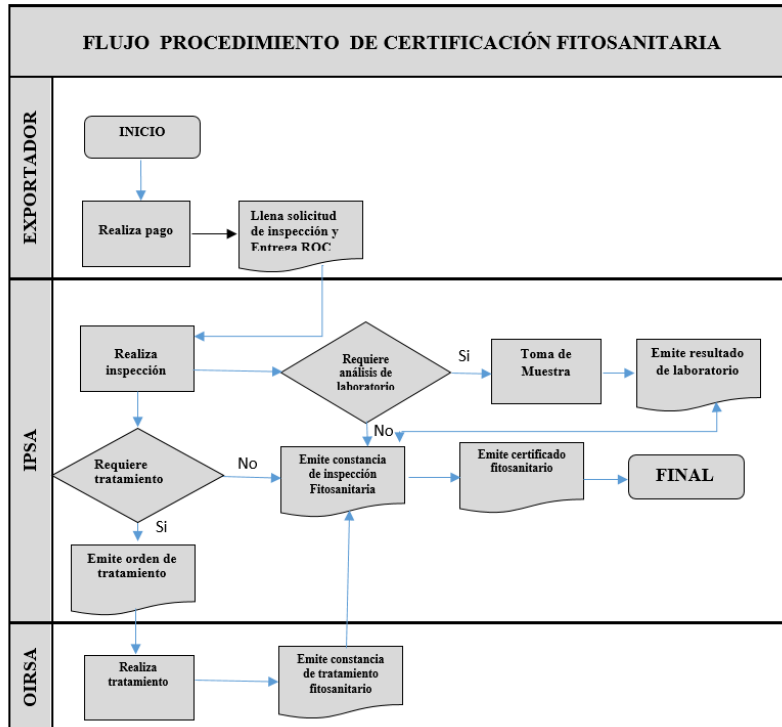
FLUJO PROCEDIMIENTO DE CERTIFICACIÓN FITOSANITARIA

EXPORTADOR

INICIO

Realiza pago

Llena solicitud de inspección y Entrega ROC

IPSA

Realiza inspección

Requiere análisis de laboratorio

Si

Toma de Muestra

Emite resultado de laboratorio

No

Requiere tratamiento

No

Emite constancia de inspección Fitosanitaria

Emite certificado fitosanitario

FINAL

Si

Emite orden de tratamiento

OIRSA

Realiza tratamiento

Emite constancia de tratamiento fitosanitario